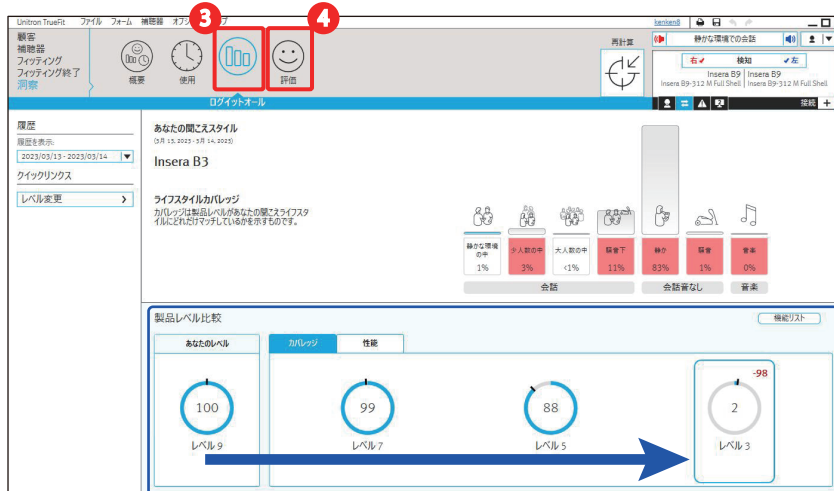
Unitron TrueFit ファイル フォーム 補聴器 オプ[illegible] プ

kenken8

顧客
補聴器
フィッティング
フィッティング終了
洞察

3 4

概要 使用 評価

再計算

静かな環境での会話

右 検知 左

Insera B9 Insera B9
Insera B9-312 M Full Shell Insera B9-312 M Full Shell

ログイットオール

接続 +

履歴
履歴を表示:
2023/03/13 - 2023/03/14

クイックリンクス

レベル変更 >

あなたの聞こえスタイル
(3月 13, 2023 - 3月 14, 2023)

Insera B3

ライフスタイルカバレッジ
カバレッジは製品レベルがあなたの聞こえライフスタイルにどれだけマッチしているかを示すものです。

| 静かな環境の中 | 少人数の中 | 大人数の中 | 騒音下 | 静か | 騒音 | 音楽 |
|---|---|---|---|---|---|---|
| 1% | 3% | <1% | 11% | 83% | 1% | 0% |
| 会話 | | | | 会話音なし | | 音楽 |

製品レベル比較

機能リスト

あなたのレベル

カバレッジ 性能

100
レベル 9

99
レベル 7

88
レベル 5

-98
2
レベル 3